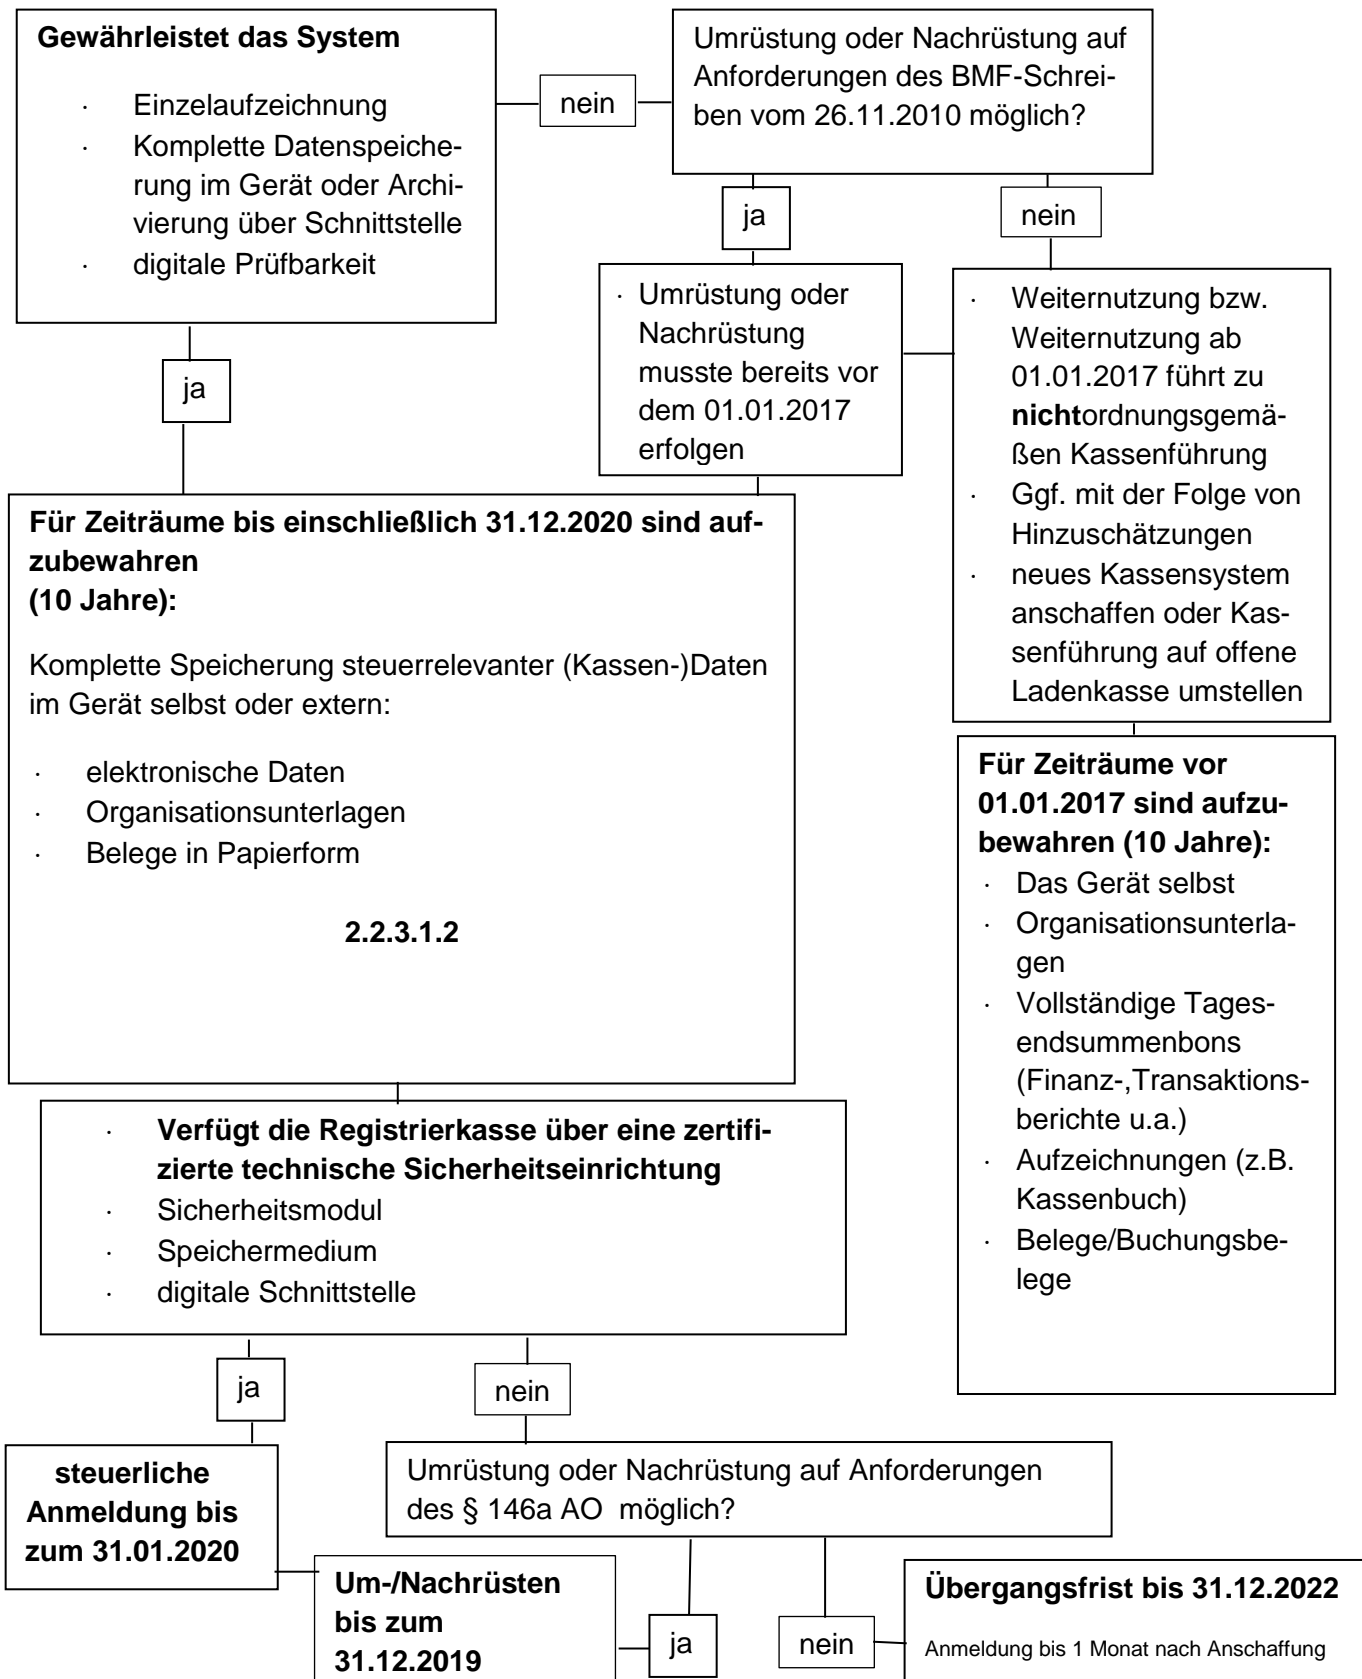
**Gewährleistet das System**

- Einzelaufzeichnung
- Komplette Datenspeicherung im Gerät oder Archivierung über Schnittstelle
- digitale Prüfbarkeit

nein

Umrüstung oder Nachrüstung auf Anforderungen des BMF-Schreiben vom 26.11.2010 möglich?

ja

nein

- Umrüstung oder Nachrüstung musste bereits vor dem 01.01.2017 erfolgen

- Weiternutzung bzw. Weiternutzung ab 01.01.2017 führt zu **nicht**ordnungsgemäßen Kassenführung
- Ggf. mit der Folge von Hinzuschätzungen
- neues Kassensystem anschaffen oder Kassenführung auf offene Ladenkasse umstellen

ja

**Für Zeiträume bis einschließlich 31.12.2020 sind aufzubewahren (10 Jahre):**

Komplette Speicherung steuerrelevanter (Kassen-)Daten im Gerät selbst oder extern:

- elektronische Daten
- Organisationsunterlagen
- Belege in Papierform

**2.2.3.1.2**

**Für Zeiträume vor 01.01.2017 sind aufzubewahren (10 Jahre):**

- Das Gerät selbst
- Organisationsunterlagen
- Vollständige Tagesendsummenbons (Finanz-,Transaktionsberichte u.a.)
- Aufzeichnungen (z.B. Kassenbuch)
- Belege/Buchungsbelege

- **Verfügt die Registrierkasse über eine zertifizierte technische Sicherheitseinrichtung**
- Sicherheitsmodul
- Speichermedium
- digitale Schnittstelle

ja

nein

**steuerliche Anmeldung bis zum 31.01.2020**

Umrüstung oder Nachrüstung auf Anforderungen des § 146a AO möglich?

**Um-/Nachrüsten bis zum 31.12.2019**

ja

nein

**Übergangsfrist bis 31.12.2022**

Anmeldung bis 1 Monat nach Anschaffung